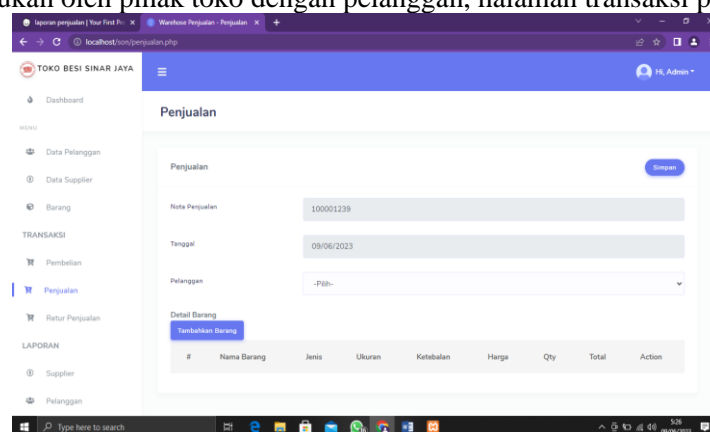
kukan oleh pihak toko dengan pelanggan, halaman transaksi p

laporan penjualan | Your First Pr ×
Warehouse Penjualan - Penjualan ×
localhost/son/penjualan.php

TOKO BESI SINAR JAYA
Hi, Admin

Dashboard
MENU
Data Pelanggan
Data Supplier
Barang
TRANSAKSI
Pembelian
Penjualan
Retur Penjualan
LAPORAN
Supplier
Pelanggan

Penjualan

Penjualan
Simpan

Nota Penjualan
100001239

Tanggal
09/06/2023

Pelanggan
-Pilih-

Detail Barang
Tambahkan Barang

| # | Nama Barang | Jenis | Ukuran | Ketebalan | Harga | Qty | Total | Action |
|---|---|---|---|---|---|---|---|---|

Type here to search
5:26
09/06/2023